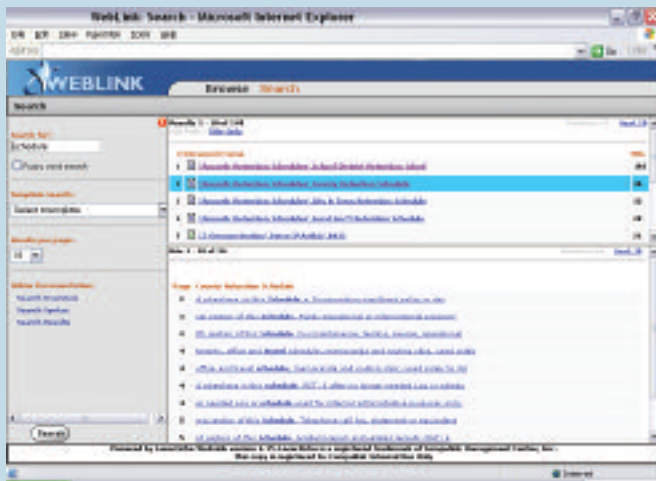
WebLink Search - Microsoft Internet Explorer

WEBLINK

Browse Search

Search

Search for:
Schedule

Fuzzy word search

Template search:
Select template

Results per page:
10

Online Documentation:
Search Assistance
Search Syntax
Search Results

Search

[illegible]

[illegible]

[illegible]

Internet